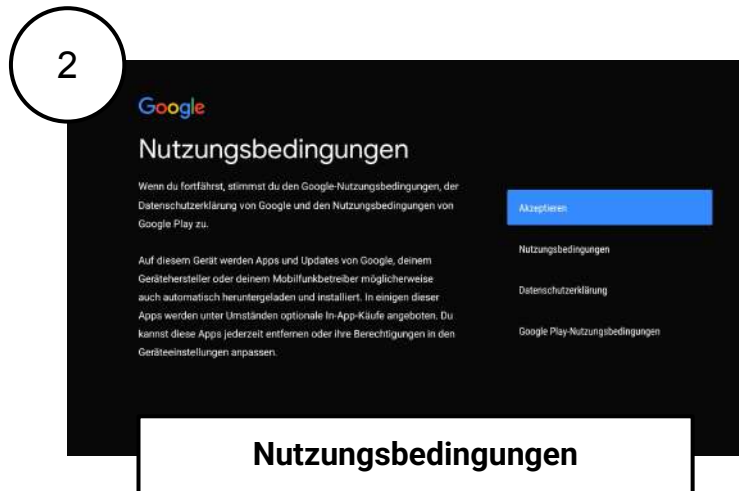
2

Google

Nutzungsbedingungen

Wenn du fortfährst, stimmst du den Google-Nutzungsbedingungen, der Datenschutzerklärung von Google und den Nutzungsbedingungen von Google Play zu.

Auf diesem Gerät werden Apps und Updates von Google, deinem Gerätehersteller oder deinem Mobilfunkbetreiber möglicherweise auch automatisch heruntergeladen und installiert. In einigen dieser Apps werden unter Umständen optionale In-App-Käufe angeboten. Du kannst diese Apps jederzeit entfernen oder ihre Berechtigungen in den Geräteeinstellungen anpassen.

Akzeptieren

Nutzungsbedingungen

Datenschutzerklärung

Google Play-Nutzungsbedingungen

Nutzungsbedingungen